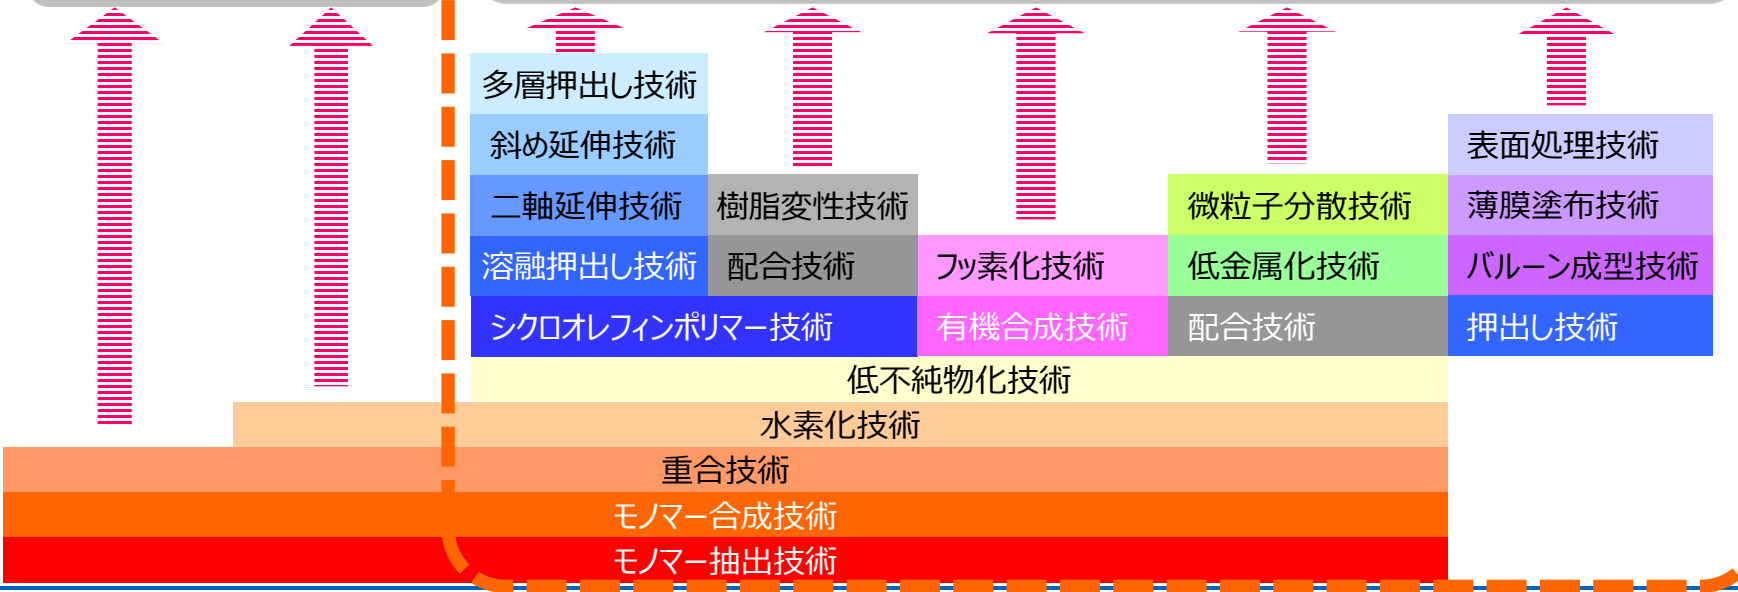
多層押出し技術
斜め延伸技術
二軸延伸技術
溶融押出し技術
樹脂変性技術
配合技術
シクロオレフィンポリマー技術
フッ素化技術
有機合成技術
微粒子分散技術
低金属化技術
配合技術
表面処理技術
薄膜塗布技術
バルーン成型技術
押出し技術
低不純物化技術
水素化技術
重合技術
モノマー合成技術
モノマー抽出技術